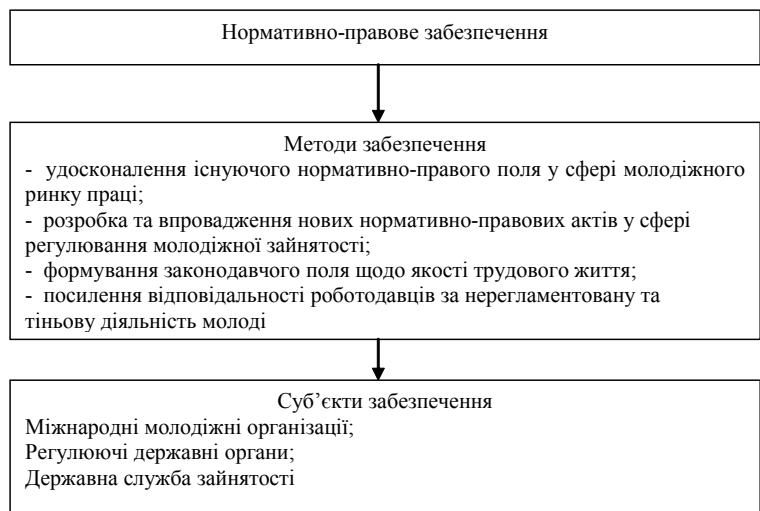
Нормативно-правове забезпечення

Методи забезпечення
- удосконалення існуючого нормативно-правового поля у сфері молодіжного ринку праці;
- розробка та впровадження нових нормативно-правових актів у сфері регулювання молодіжної зайнятості;
- формування законодавчого поля щодо якості трудового життя;
- посилення відповідальності роботодавців за нерегламентовану та тіньову діяльність молоді

Суб'єкти забезпечення
Міжнародні молодіжні організації;
Регулюючі державні органи;
Державна служба зайнятості